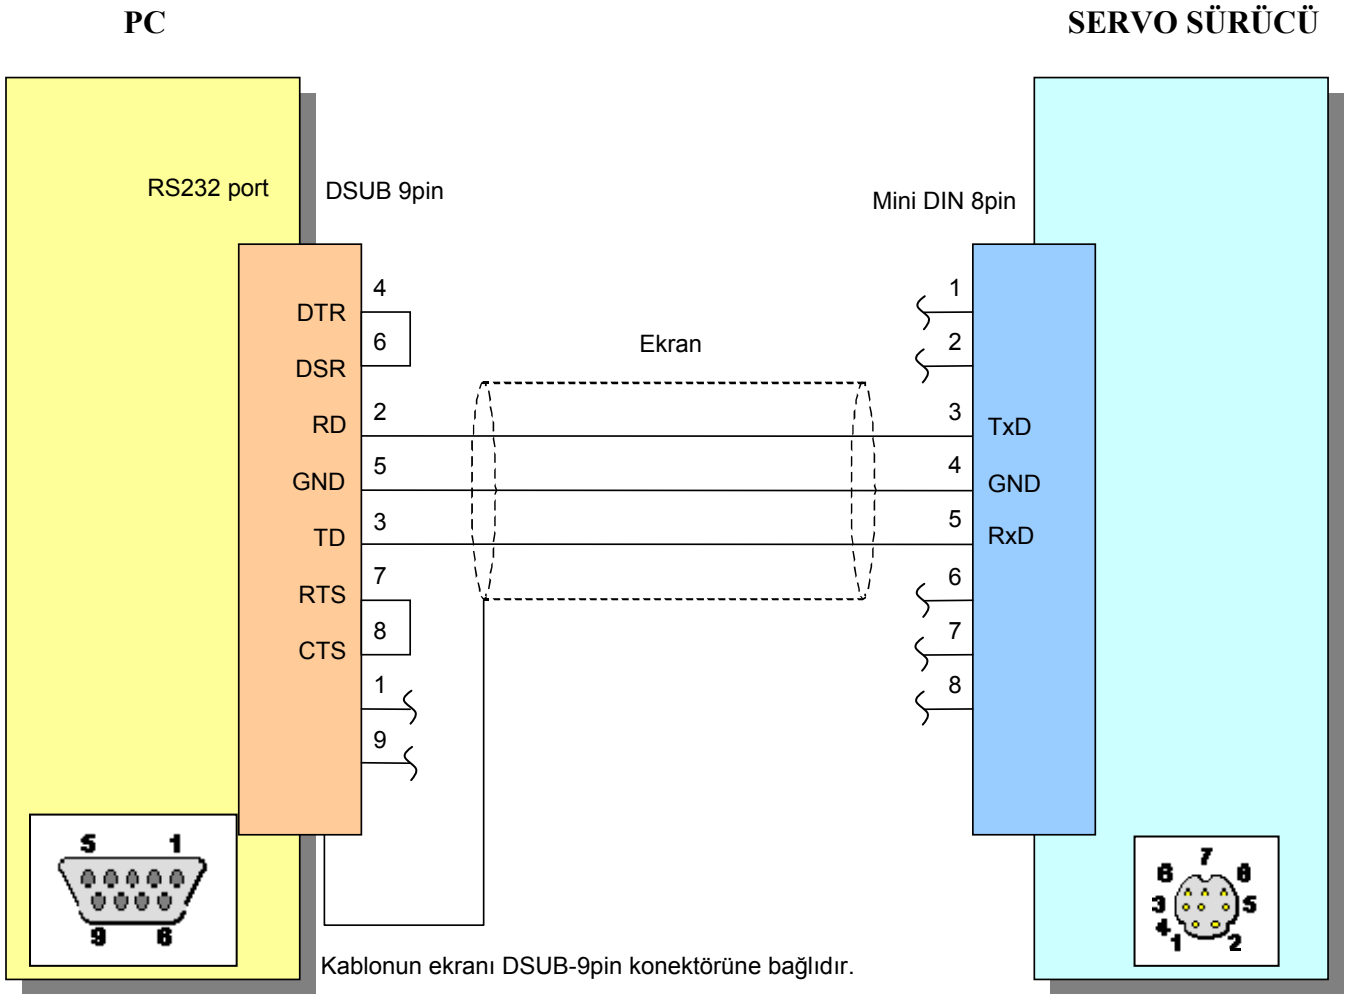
PC

SERVO SÜRÜCÜ

RS232 port

DSUB 9pin

Mini DIN 8pin

DTR
DSR
RD
GND
TD
RTS
CTS

4
6
2
5
3
7
8
1
9

Ekran

1
2
3
4
5
6
7
8

TxD
GND
RxD

5 1
9 6

7
6 8
3 5
4
1 2

Kablonun ekranı DSUB-9pin konektörüne bağlıdır.